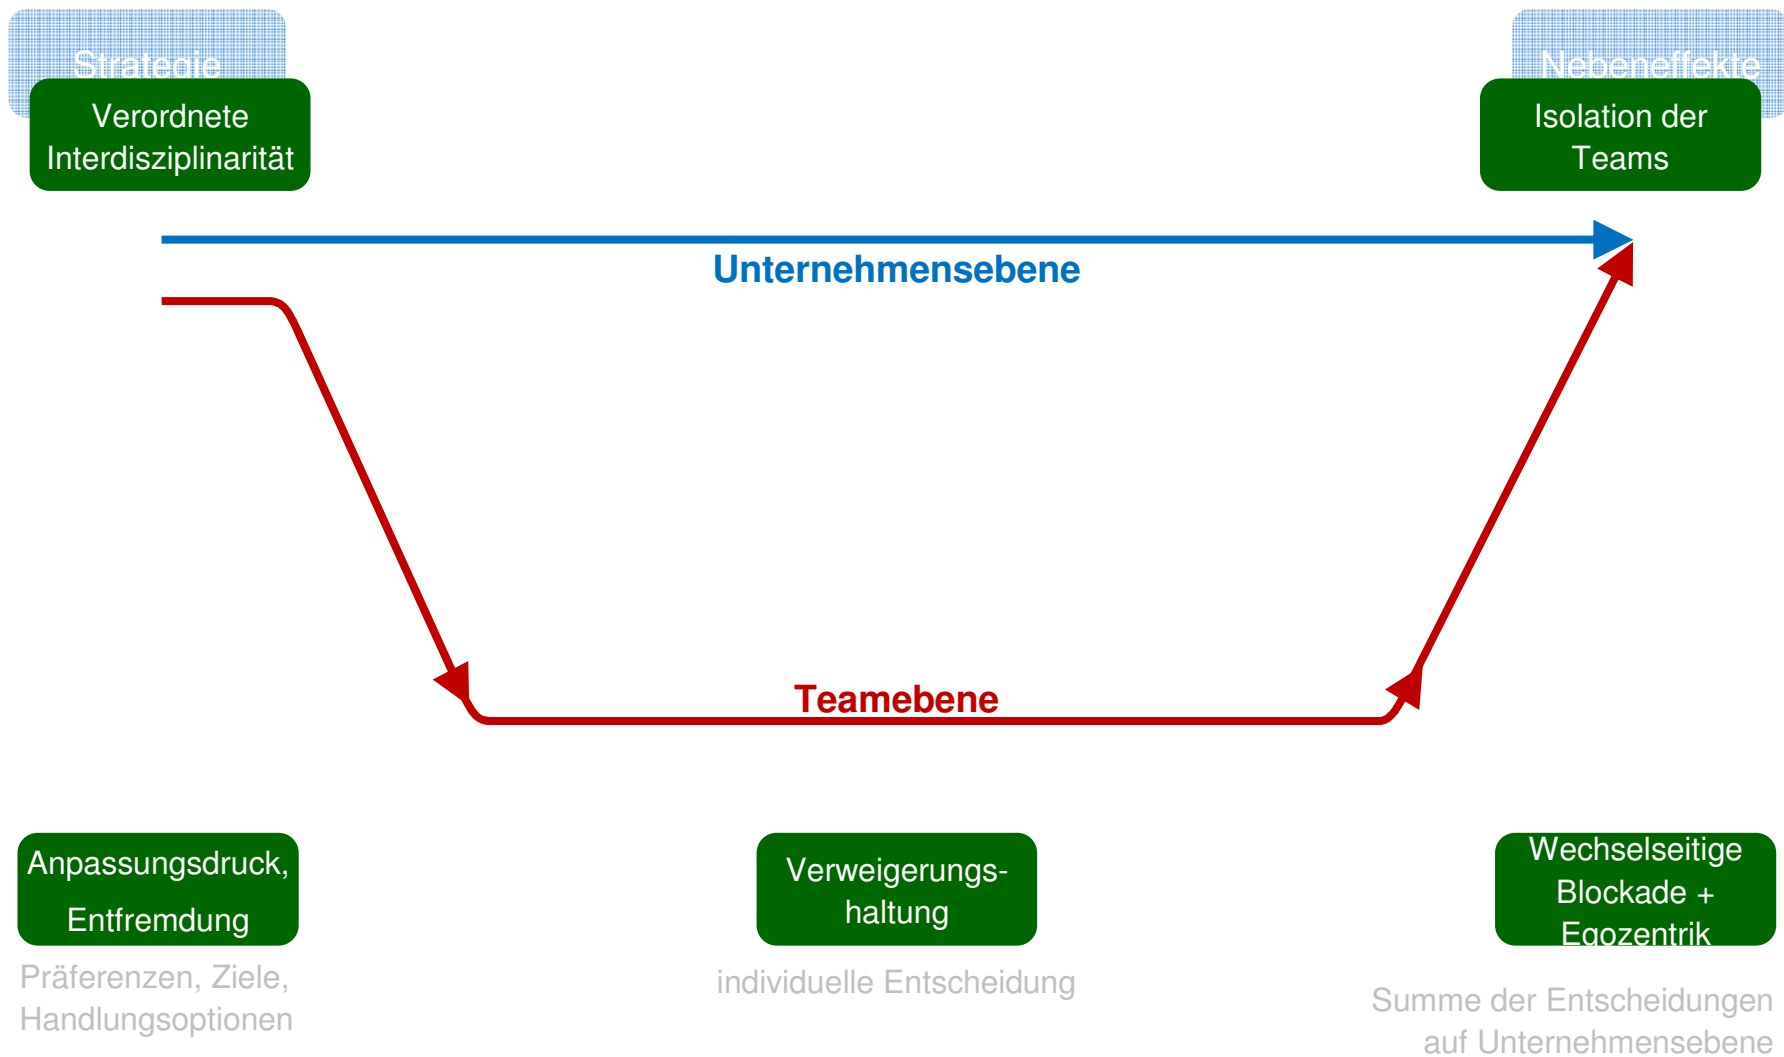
Strategie

Verordnete Interdisziplinarität

Nebeneffekte

Isolation der Teams

Unternehmensebene

Teamebene

Anpassungsdruck, Entfremdung

Präferenzen, Ziele, Handlungsoptionen

Verweigerungshaltung

individuelle Entscheidung

Wechselseitige Blockade + Egozentrik

Summe der Entscheidungen auf Unternehmensebene